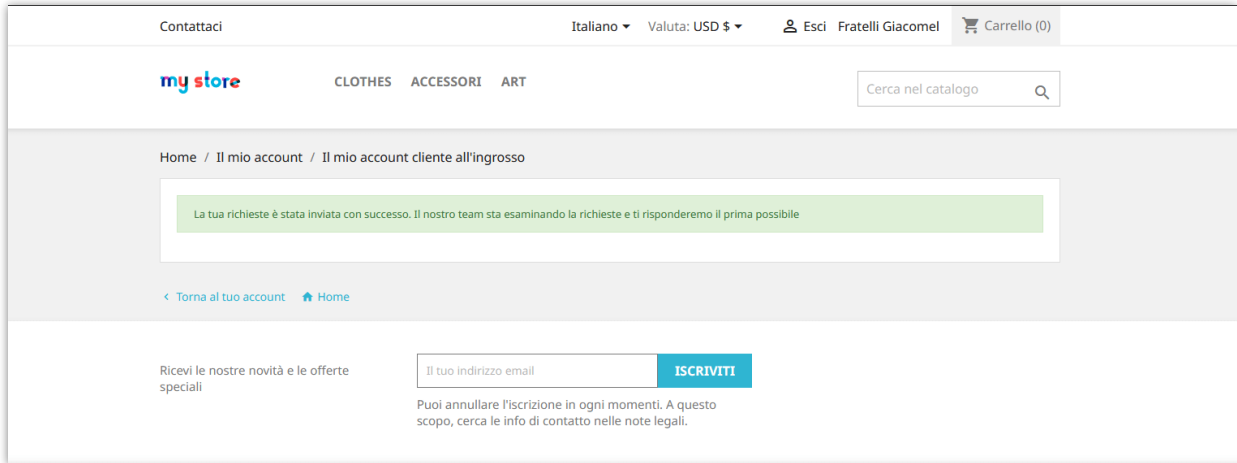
Contattaci

Italiano Valuta: USD $ Esci Fratelli Giacomel Carrello (0)

my store

CLOTHES ACCESSORI ART

Cerca nel catalogo

Home / Il mio account / Il mio account cliente all'ingrosso

La tua richieste è stata inviata con successo. Il nostro team sta esaminando la richieste e ti risponderemo il prima possibile

Torna al tuo account Home

Ricevi le nostre novità e le offerte speciali

Il tuo indirizzo email

ISCRIVITI

Puoi annullare l'iscrizione in ogni momenti. A questo scopo, cerca le info di contatto nelle note legali.